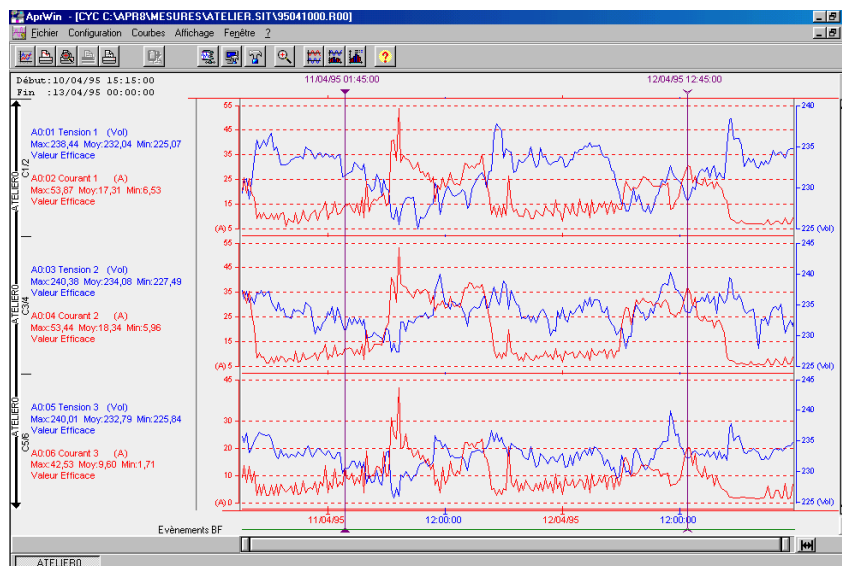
AprWin - [CYC C:\APR8\MESURES\ATELIER.SIT\95041000.R00]

Fichier Configuration Courbes Affichage Fenêtre ?

Début:10/04/95 15:15:00
Fin :13/04/95 00:00:00

11/04/95 01:45:00
12/04/95 12:45:00

ATELIER0 C1/2
A0:01 Tension 1 (Vol)
Max:238,44 Moy:232,04 Min:225,07
Valeur Efficace
A0:02 Courant 1 (A)
Max:53,87 Moy:17,31 Min:6,53
Valeur Efficace

55 45 35 25 15 (A) 5
240 235 230 225 (Vol)

ATELIER0 C3/4
A0:03 Tension 2 (Vol)
Max:240,38 Moy:234,08 Min:227,49
Valeur Efficace
A0:04 Courant 2 (A)
Max:53,44 Moy:18,34 Min:5,96
Valeur Efficace

55 45 35 25 15 (A) 5
240 235 230 225 (Vol)

ATELIER0 C5/6
A0:05 Tension 3 (Vol)
Max:240,01 Moy:232,79 Min:225,84
Valeur Efficace
A0:06 Courant 3 (A)
Max:42,53 Moy:9,60 Min:1,71
Valeur Efficace

45 30 20 10 (A) 0
245 240 235 230 225 (Vol)

11/04/95 12:00:00 12/04/95 12:00:00

Evènements BF

ATELIER0